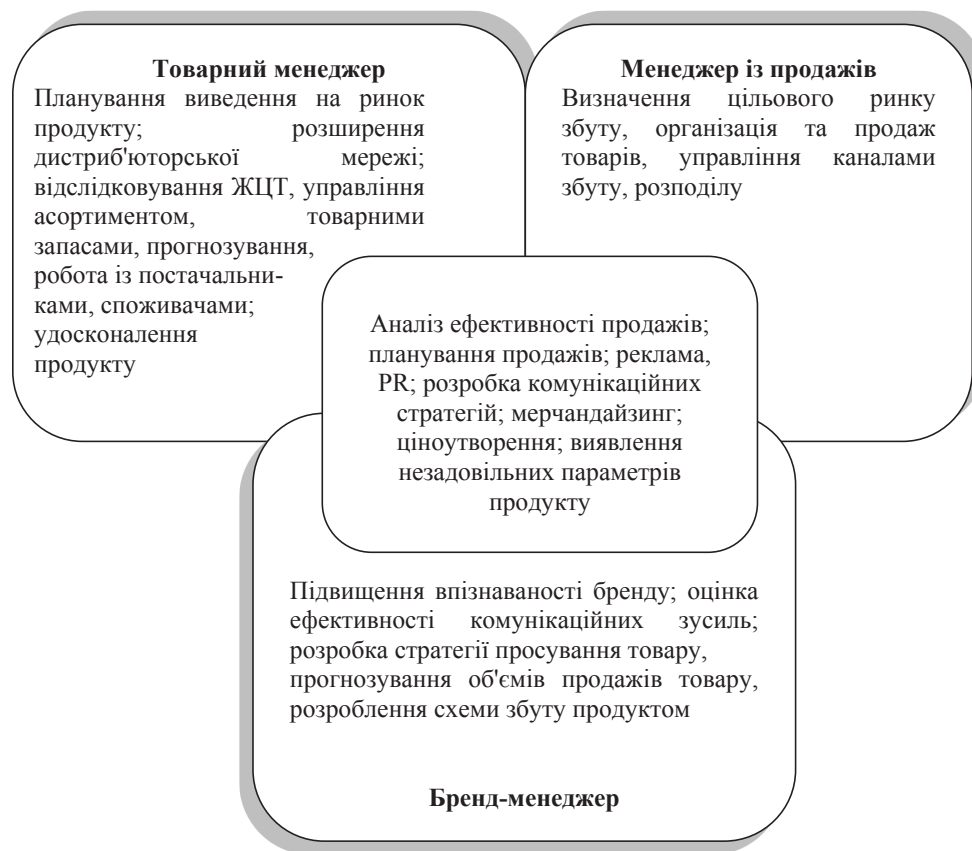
Товарний менеджер

Планування виведення на ринок продукту; розширення дистриб'юторської мережі; відслідковування ЖЦТ, управління асортиментом, товарними запасами, прогнозування, робота із постачальниками, споживачами; удосконалення продукту

Менеджер із продажів

Визначення цільового ринку збуту, організація та продаж товарів, управління каналами збуту, розподілу

Аналіз ефективності продажів; планування продажів; реклама, PR; розробка комунікаційних стратегій; мерчандайзинг; ціноутворення; виявлення незадовільних параметрів продукту

Підвищення впізнаваності бренду; оцінка ефективності комунікаційних зусиль; розробка стратегії просування товару, прогнозування об'ємів продажів товару, розроблення схеми збуту продуктом

Бренд-менеджер